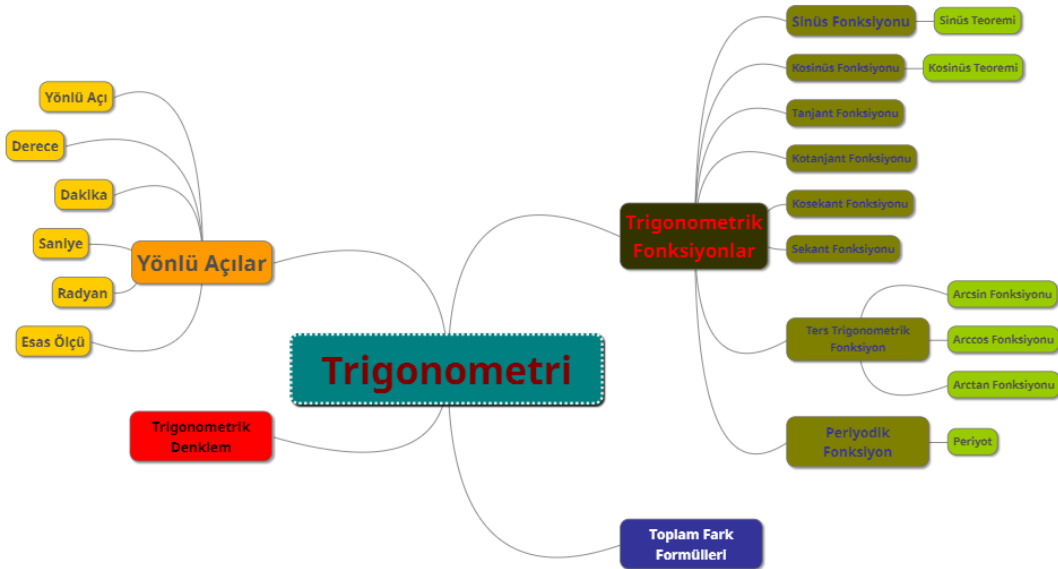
Trigonometri

Yönlü Açılar

Yönlü Açı

Derece

Dakika

Saniye

Radyan

Esas Ölçü

Trigonometrik Denklem

Toplam Fark Formülleri

Trigonometrik Fonksiyonlar

Sinüs Fonksiyonu

Sinüs Teoremi

Kosinüs Fonksiyonu

Kosinüs Teoremi

Tanjant Fonksiyonu

Kotanjant Fonksiyonu

Kosekant Fonksiyonu

Sekant Fonksiyonu

Ters Trigonometrik Fonksiyon

Arcsin Fonksiyonu

Arccos Fonksiyonu

Arctan Fonksiyonu

Periyodik Fonksiyon

Periyot